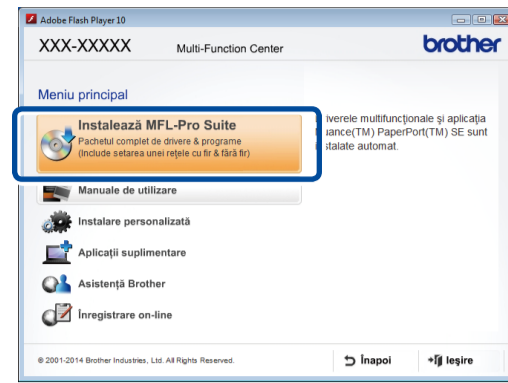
Adobe Flash Player 10

XXX-XXXXX Multi-Function Center

brother

Meniu principal

Instalează MFL-Pro Suite
Pachetul complet de drivere & programe
(Include setarea unei rețele cu fir & fără fir)

Manuale de utilizare

Instalare personalizată

Aplicații suplimentare

Asistență Brother

Înregistrare on-line

iverele multifuncționale și aplicația uance(TM) PaperPort(TM) SE sunt stalate automat.

© 2001-2014 Brother Industries, Ltd. All Rights Reserved.

Înapoi

Ieșire